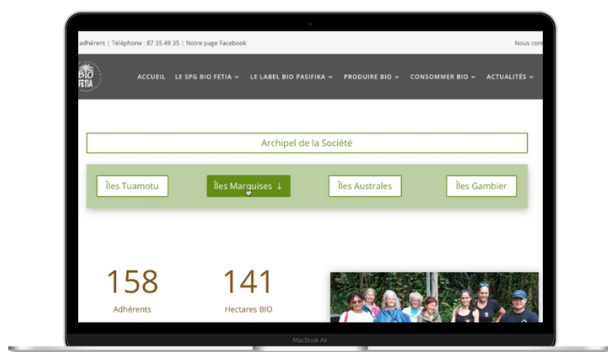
adhérent | Téléphone : 87 35 49 35 | Notre page Facebook

Nous con

BIO FETIA

ACCUEIL LE SPG BIO FETIA LE LABEL BIO PASIFIKA PRODUIRE BIO CONSOMMER BIO ACTUALITÉS

Archipel de la Société

Îles Tuamotu

Îles Marquises ↓

Îles Australes

Îles Gambier

158
Adhérents

141
Hectares BIO

MacBook Air